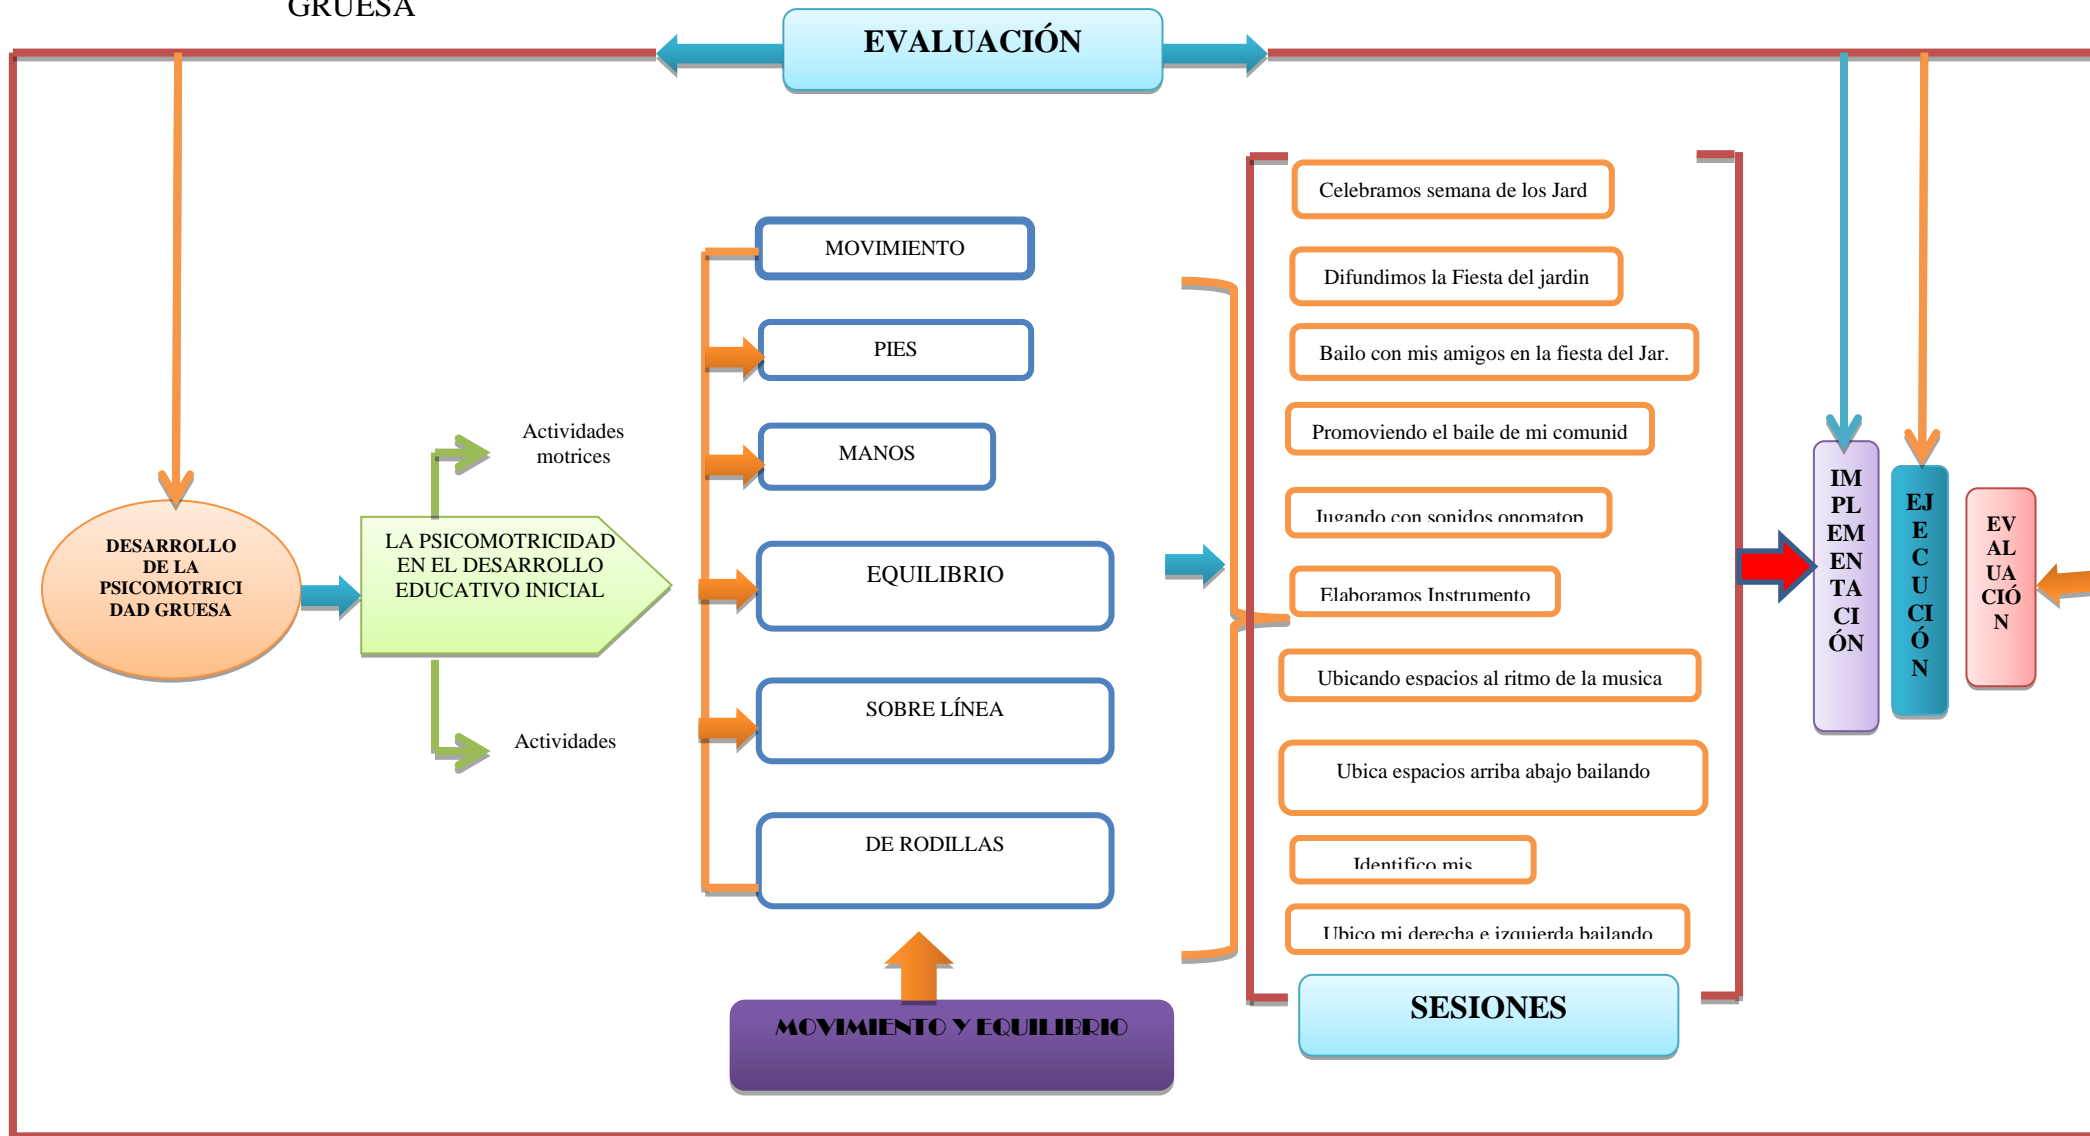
GRUESA

EVALUACIÓN

DESARROLLO DE LA PSICOMOTRICIDAD GRUESA

LA PSICOMOTRICIDAD EN EL DESARROLLO EDUCATIVO INICIAL

Actividades motrices

Actividades

MOVIMIENTO

PIES

MANOS

EQUILIBRIO

SOBRE LÍNEA

DE RODILLAS

MOVIMIENTO Y EQUILIBRIO

Celebramos semana de los Jard

Difundimos la Fiesta del jardin

Bailo con mis amigos en la fiesta del Jar.

Promoviendo el baile de mi comunid

Jugando con sonidos onomatop

Elaboramos Instrumento

Ubicando espacios al ritmo de la musica

Ubica espacios arriba abajo bailando

Identifico mis

Ubico mi derecha e izquierda bailando

SESIONES

IM PL EM EN TA CI ÓN

EJ E C U CI Ó N

EV AL UA CIÓ N